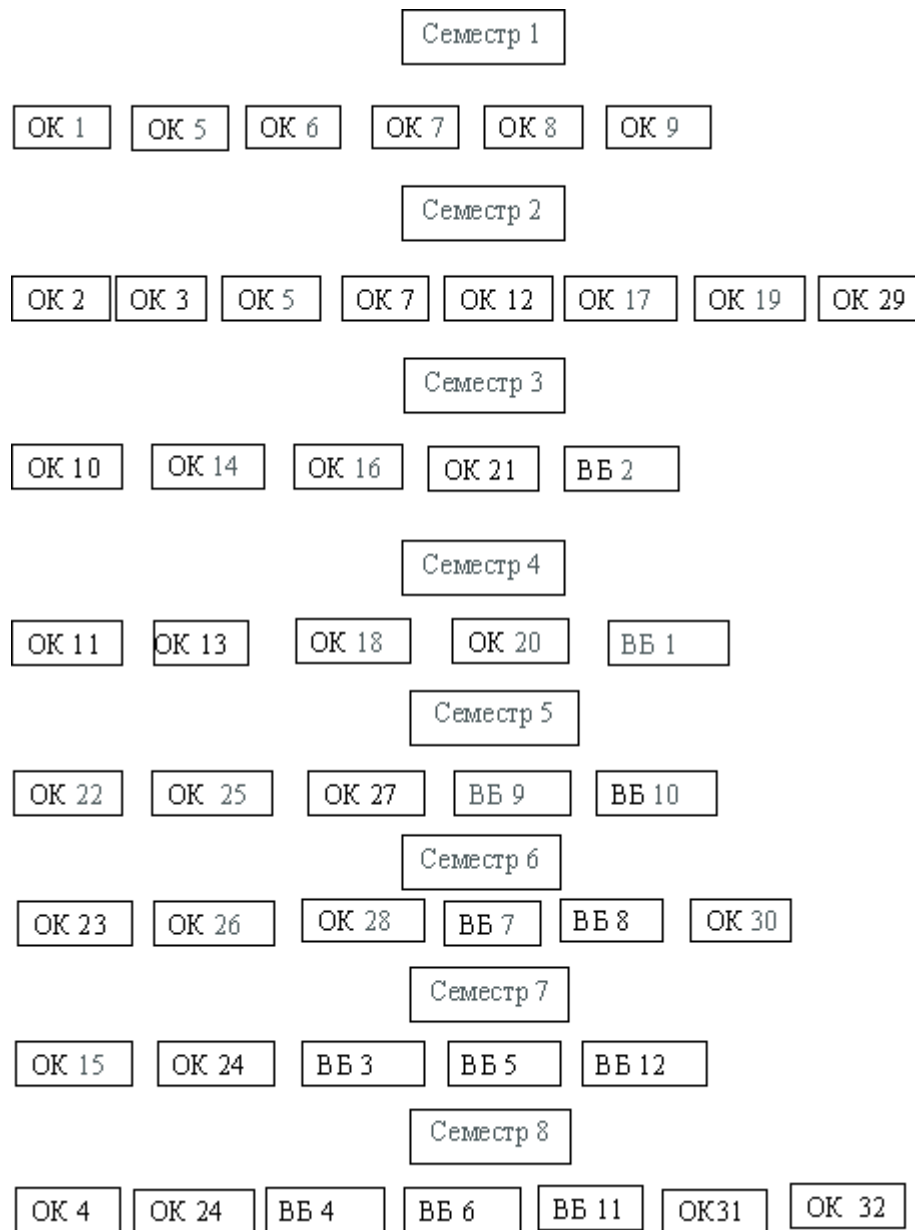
Семестр 1

ОК 1 ОК 5 ОК 6 ОК 7 ОК 8 ОК 9

Семестр 2

ОК 2 ОК 3 ОК 5 ОК 7 ОК 12 ОК 17 ОК 19 ОК 29

Семестр 3

ОК 10 ОК 14 ОК 16 ОК 21 ВБ 2

Семестр 4

ОК 11 ОК 13 ОК 18 ОК 20 ВБ 1

Семестр 5

ОК 22 ОК 25 ОК 27 ВБ 9 ВБ 10

Семестр 6

ОК 23 ОК 26 ОК 28 ВБ 7 ВБ 8 ОК 30

Семестр 7

ОК 15 ОК 24 ВБ 3 ВБ 5 ВБ 12

Семестр 8

ОК 4 ОК 24 ВБ 4 ВБ 6 ВБ 11 ОК31 ОК 32